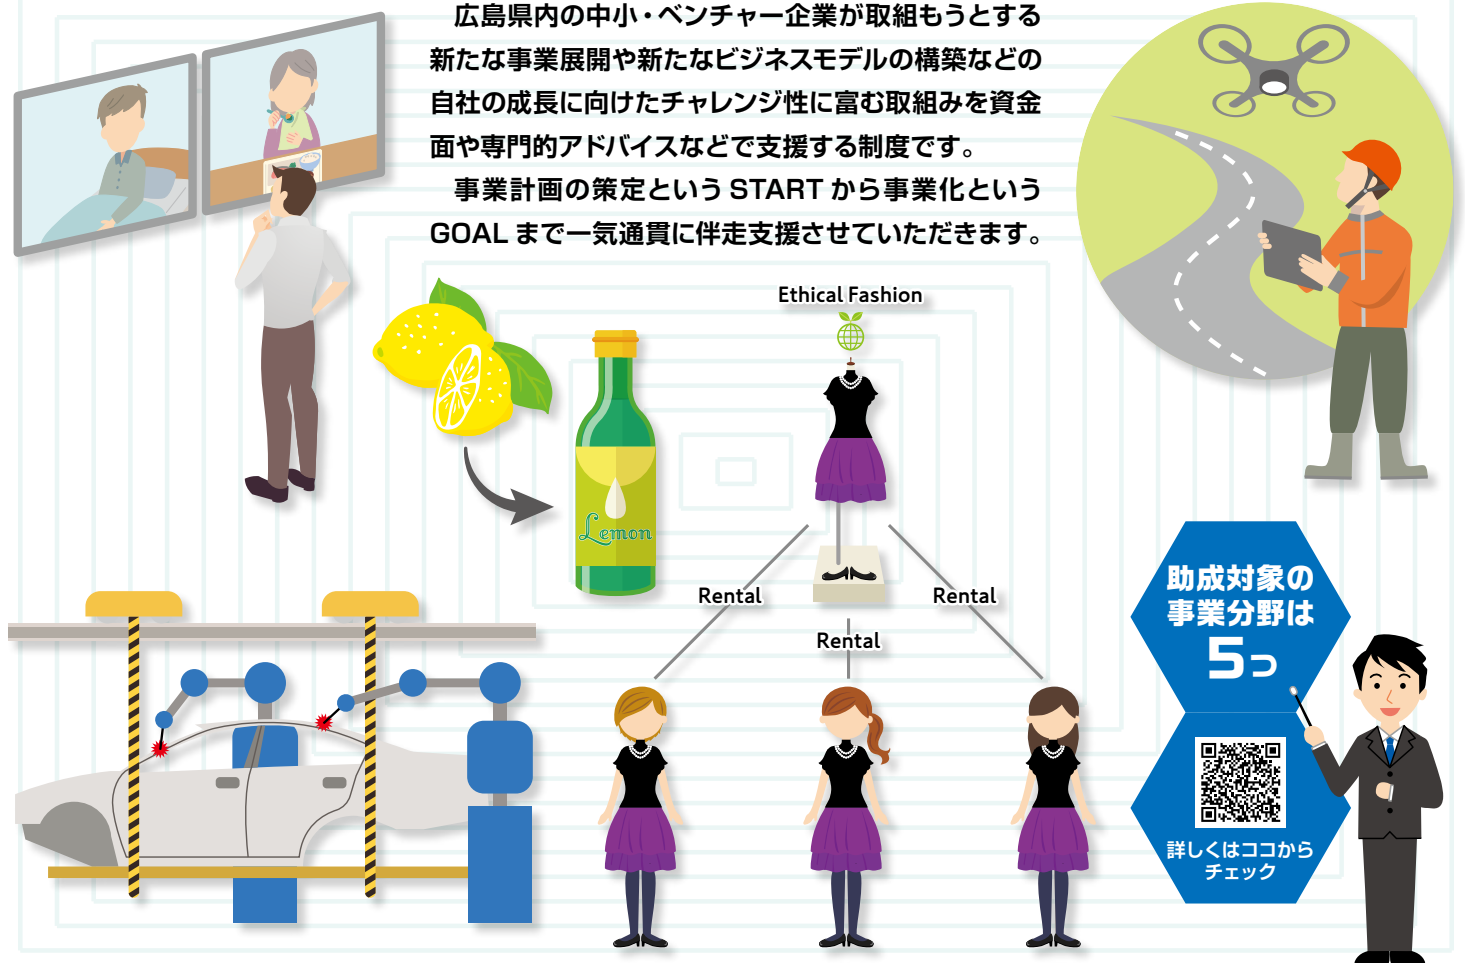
広島県内の中小・ベンチャー企業が取組もうとする新たな事業展開や新たなビジネスモデルの構築などの自社の成長に向けたチャレンジ性に富む取組みを資金面や専門的アドバイスなどで支援する制度です。

事業計画の策定というSTARTから事業化というGOALまで一気通貫に伴走支援させていただきます。

Ethical Fashion

Lemon

Rental

Rental

Rental

助成対象の事業分野は5つ

詳しくはココからチェック